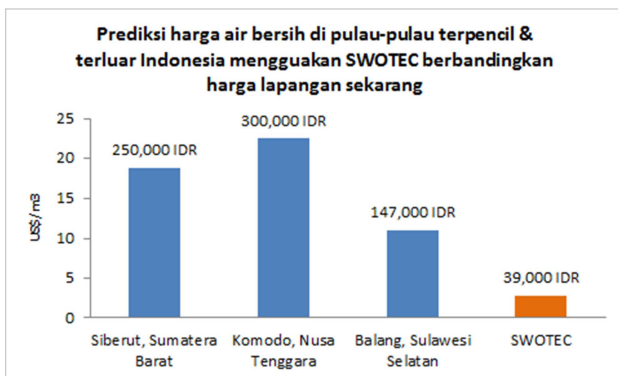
Prediksi harga air bersih di pulau-pulau terpencil & terluar Indonesia mengguakan SWOTEC berbandingkan harga lapangan sekarang

US$/m3

25
20
15
10
5
0

250,000 IDR
300,000 IDR
147,000 IDR
39,000 IDR

Siberut, Sumatera Barat
Komodo, Nusa Tenggara
Balang, Sulawesi Selatan
SWOTEC